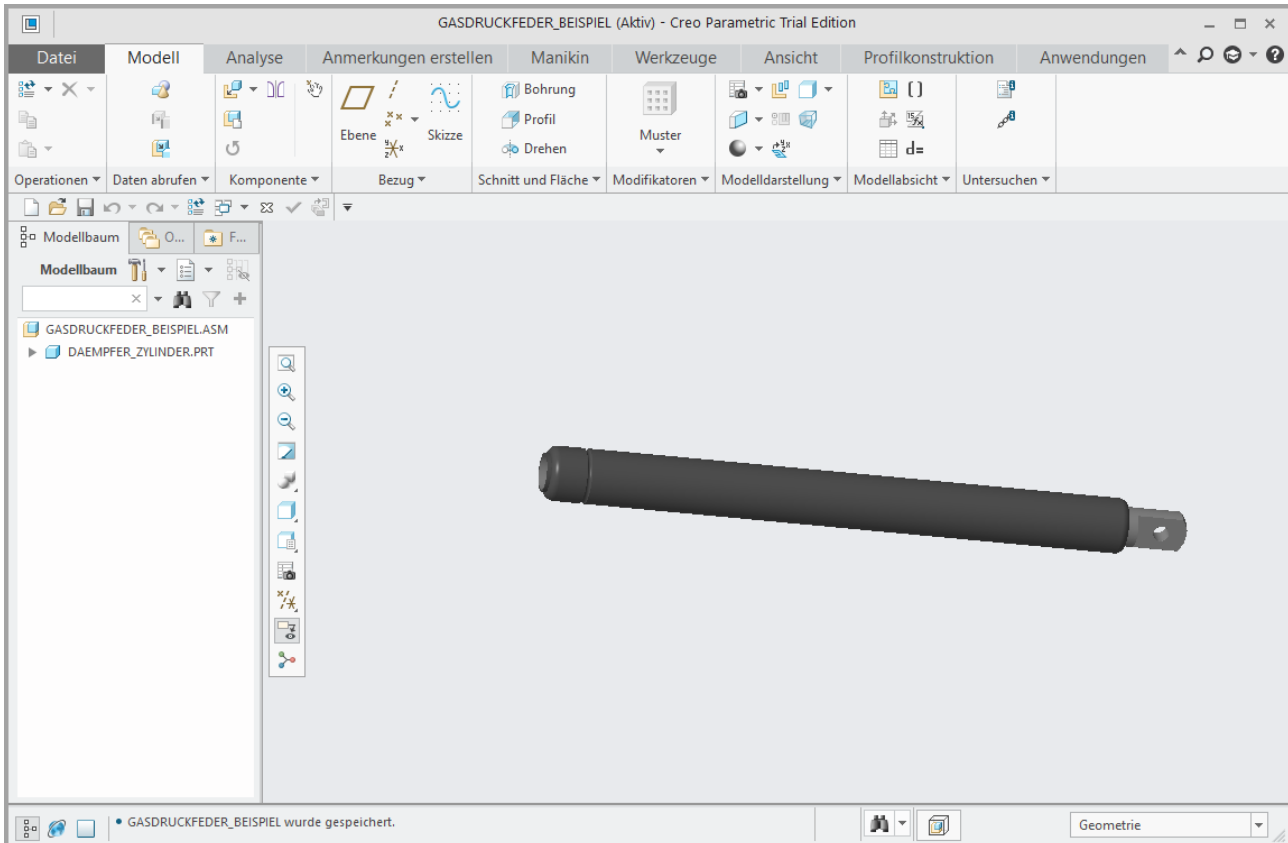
GASDRUCKFEDER_BEISPIEL (Aktiv) - Creo Parametric Trial Edition

Datei | Modell | Analyse | Anmerkungen erstellen | Manikin | Werkzeuge | Ansicht | Profilkonstruktion | Anwendungen

Ebene
Skizze
Bohrung
Profil
Drehen
Muster
d=

Operationen ▾ | Daten abrufen ▾ | Komponente ▾ | Bezug ▾ | Schnitt und Fläche ▾ | Modifikatoren ▾ | Modelldarstellung ▾ | Modellabsicht ▾ | Untersuchen ▾

Modellbaum | O... | F...

Modellbaum

GASDRUCKFEDER_BEISPIEL.ASM
DAEMPFER_ZYLINDER.PRT

• GASDRUCKFEDER_BEISPIEL wurde gespeichert.

Geometrie